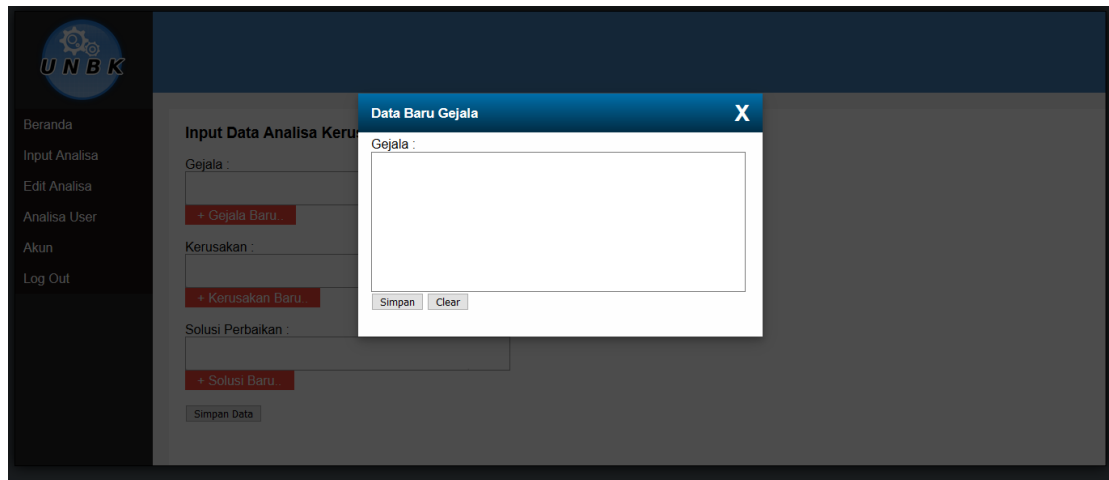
UNBK

Beranda
Input Analisa
Edit Analisa
Analisa User
Akun
Log Out

Input Data Analisa Keru

Gejala :

+ Gejala Baru..

Kerusakan :

+ Kerusakan Baru..

Solusi Perbaikan :

+ Solusi Baru..

Simpan Data

Data Baru Gejala
X

Gejala :

Simpan
Clear